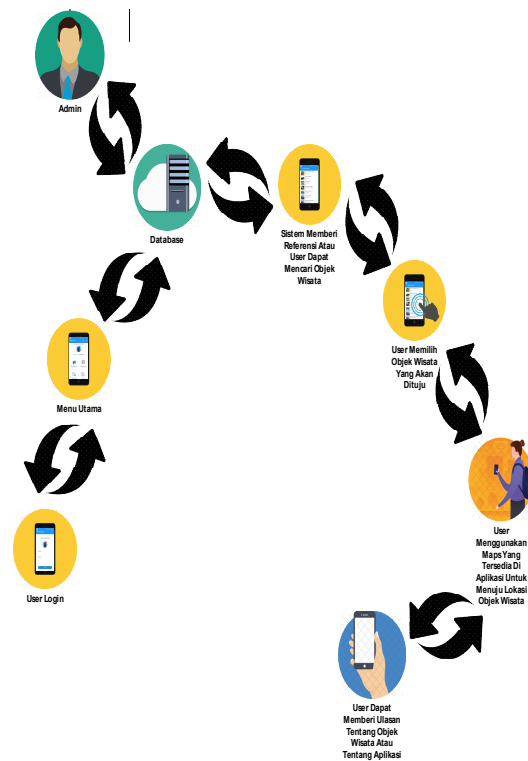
Admin

Database

Sistem Memberi Referensi Atau User Dapat Mencari Objek Wisata

User Memilih Objek Wisata Yang Akan Dituju

User Menggunakan Maps Yang Tersedia Di Aplikasi Untuk Menuju Lokasi Objek Wisata

User Dapat Memberi Ulasan Tentang Objek Wisata Atau Tentang Aplikasi

Menu Utama

User Login